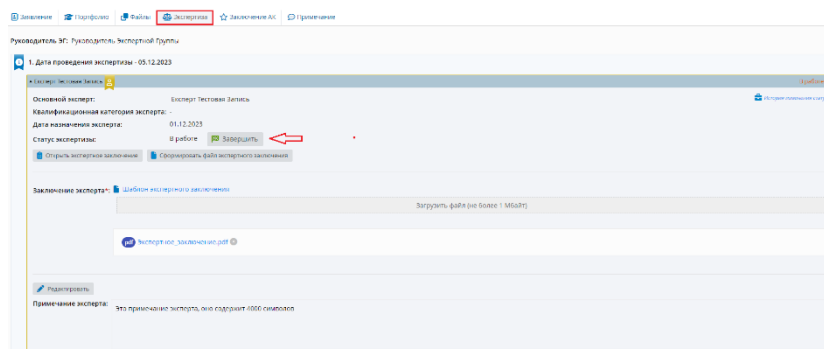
Заявление Портфолио Файлы Экспертиза Заключение АК Примечания

Руководитель ЭГ: Руководитель Экспертной Группы

1. Дата проведения экспертизы - 05.12.2023

Эксперт Тестовая Запись

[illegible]

Основной эксперт: Эксперт Тестовая Запись

Квалификационная категория эксперта: -

Дата назначения эксперта: 01.12.2023

Статус экспертизы: В работе Завершить

Открыть экспертное заключение Сформировать файл экспертного заключения

Заключение эксперта*: Шаблон экспертного заключения

Загрузить файл (не более 1 Мбайт)

Экспертное_заключение.pdf

Редактировать

Примечание эксперта: Это примечание эксперта, оно содержит 4000 символов